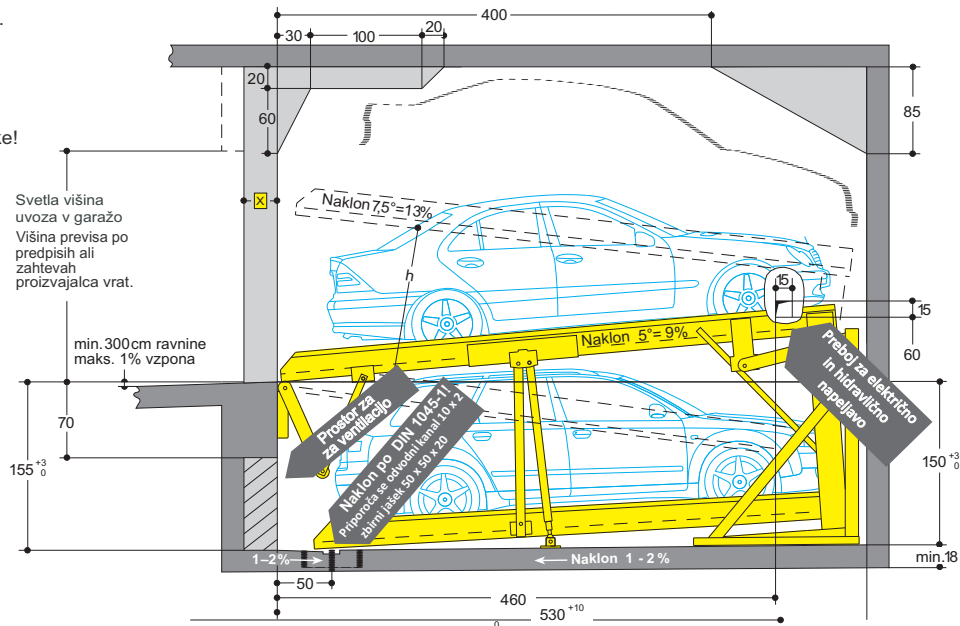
400
30
100
20
20
60
85
te!
Svetla višina uvoza v garažo
Višina previsa po predpisih ali zahtevah proizvajalca vrat.
x
Naklon 7,5°=13%
h
15
15
60
Naklon 5°= 9%
min. 300cm ravnine maks. 1% vzpona
70
Prostor za za ventilacijo
Preboj za električno in hidravlično napeljavo
Naklon po DIN 1045-1! Priporoča se odvodni kanal 10 x 2 zbirni jašek 50 x 50 x 20
$155^{+3}_{0}$
$150^{+3}_{0}$
1–2%
Naklon 1 - 2 %
min.18
50
460
$530^{+10}_{0}$